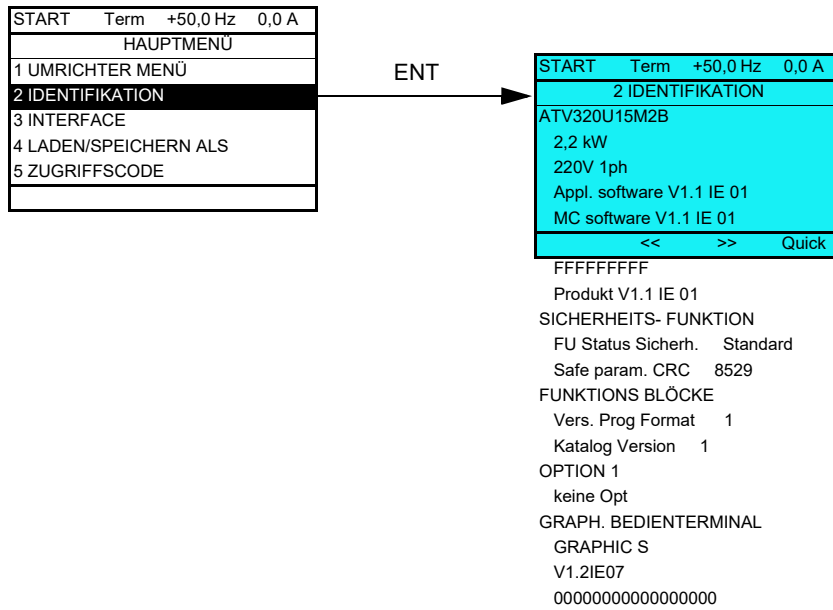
START Term +50,0 Hz 0,0 A
HAUPTMENÜ
1 UMRICHTER MENÜ
2 IDENTIFIKATION
3 INTERFACE
4 LADEN/SPEICHERN ALS
5 ZUGRIFFSCODE

ENT

START Term +50,0 Hz 0,0 A
2 IDENTIFIKATION
ATV320U15M2B
2,2 kW
220V 1ph
Appl. software V1.1 IE 01
MC software V1.1 IE 01
<< >> Quick
FFFFFFFFF
Produkt V1.1 IE 01
SICHERHEITS- FUNKTION
FU Status Sicherh. Standard
Safe param. CRC 8529
FUNKTIONS BLÖCKE
Vers. Prog Format 1
Katalog Version 1
OPTION 1
keine Opt
GRAPH. BEDIENTERMINAL
GRAPHIC S
V1.2IE07
0000000000000000